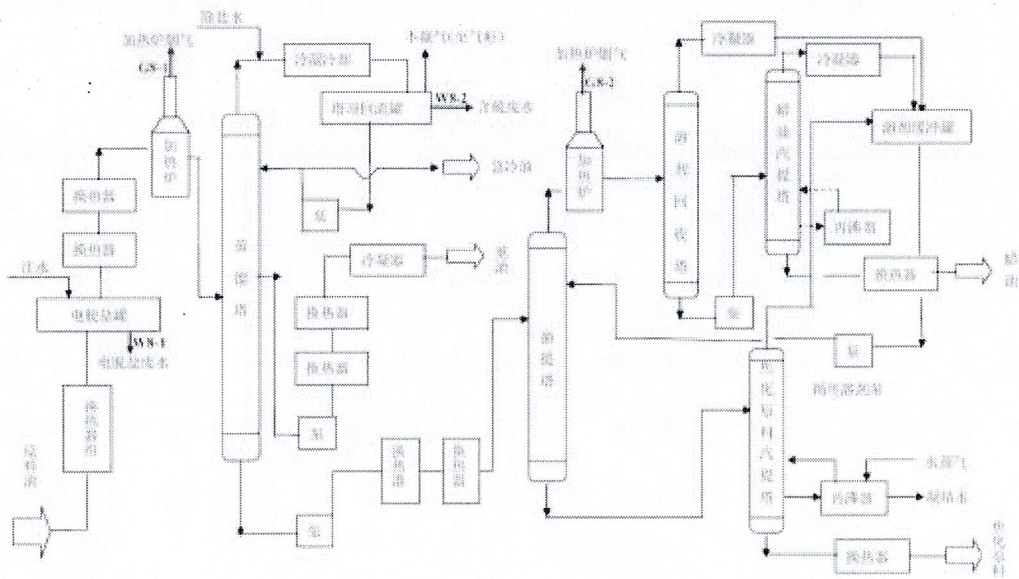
加热炉烟气
G8-1
加热炉
换热器
换热器
注水
电脱盐罐
W8-1
电脱盐废水
换热器组
原料油
除盐水
冷凝冷却
不凝气(至火炬)
塔顶回流罐
W8-2
含硫废水
常压塔
泵
常一线
冷凝器
换热器
换热器
泵
换热器
换热器
泵
加热炉烟气
G8-2
加热炉
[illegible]
溶剂回收塔
泵
冷凝器
冷凝器
精馏汽提塔
再沸器
溶剂循环罐
换热器
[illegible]
泵
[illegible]
水蒸气
再沸器
凝结水
换热器